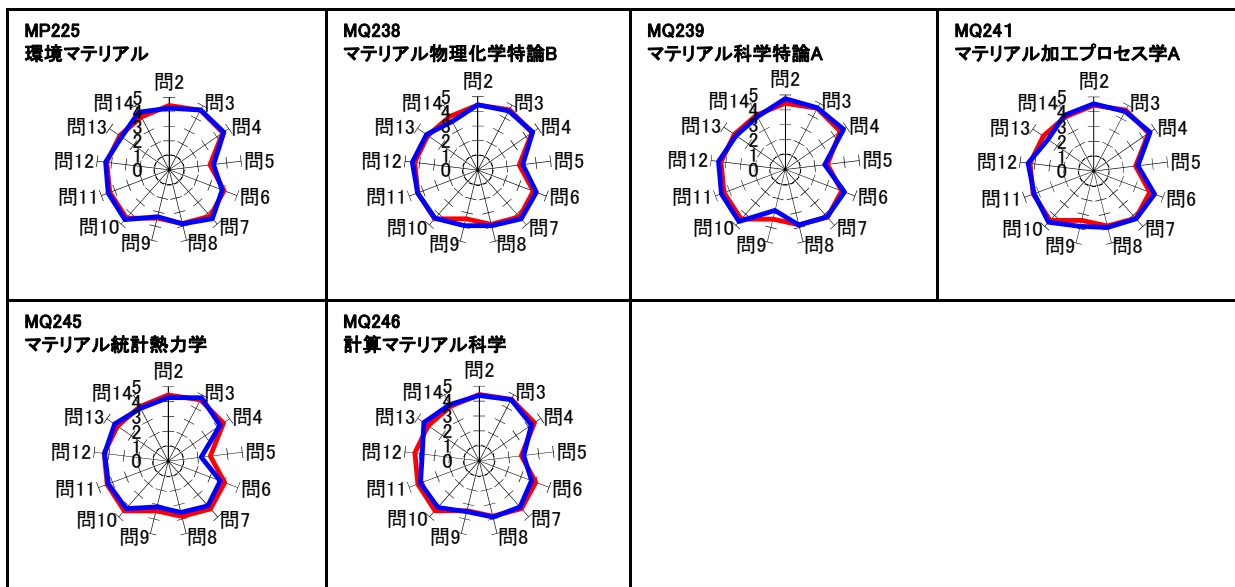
MP225
環境マテリアル

問2 問3 問4 問5 問6 問7 問8 問9 問10 問11 問12 問13 問14
5 4 3 2 1 0

MQ238
マテリアル物理化学特論B

問2 問3 問4 問5 問6 問7 問8 問9 問10 問11 問12 問13 問14
5 4 3 2 1 0

MQ239
マテリアル科学特論A

問2 問3 問4 問5 問6 問7 問8 問9 問10 問11 問12 問13 問14
5 4 3 2 1 0

MQ241
マテリアル加工プロセス学A

問2 問3 問4 問5 問6 問7 問8 問9 問10 問11 問12 問13 問14
5 4 3 2 1 0

MQ245
マテリアル統計熱力学

問2 問3 問4 問5 問6 問7 問8 問9 問10 問11 問12 問13 問14
5 4 3 2 1 0

MQ246
計算マテリアル科学

問2 問3 問4 問5 問6 問7 問8 問9 問10 問11 問12 問13 問14
5 4 3 2 1 0